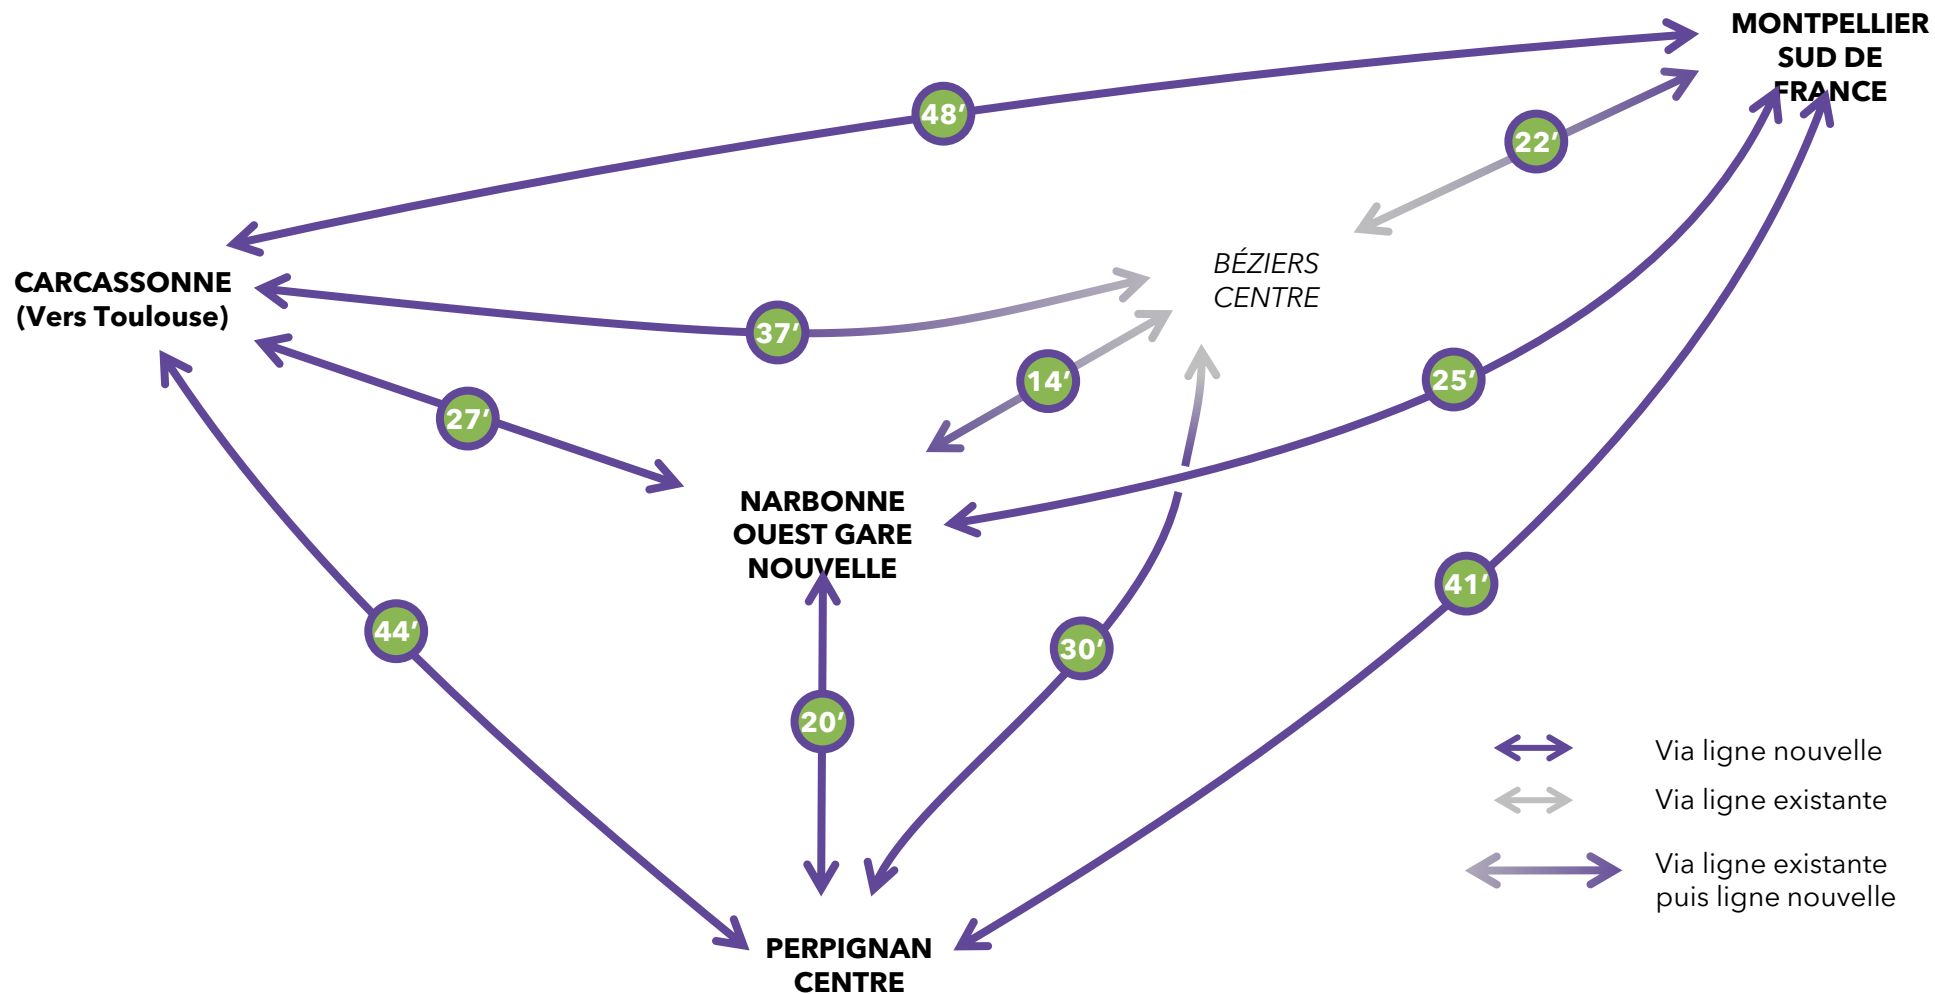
MONTPELLIER SUD DE FRANCE

48′

22′

CARCASSONNE (Vers Toulouse)

BÉZIERS CENTRE

37′

14′

25′

27′

NARBONNE OUEST GARE NOUVELLE

41′

44′

30′

20′

Via ligne nouvelle

Via ligne existante

Via ligne existante puis ligne nouvelle

PERPIGNAN CENTRE